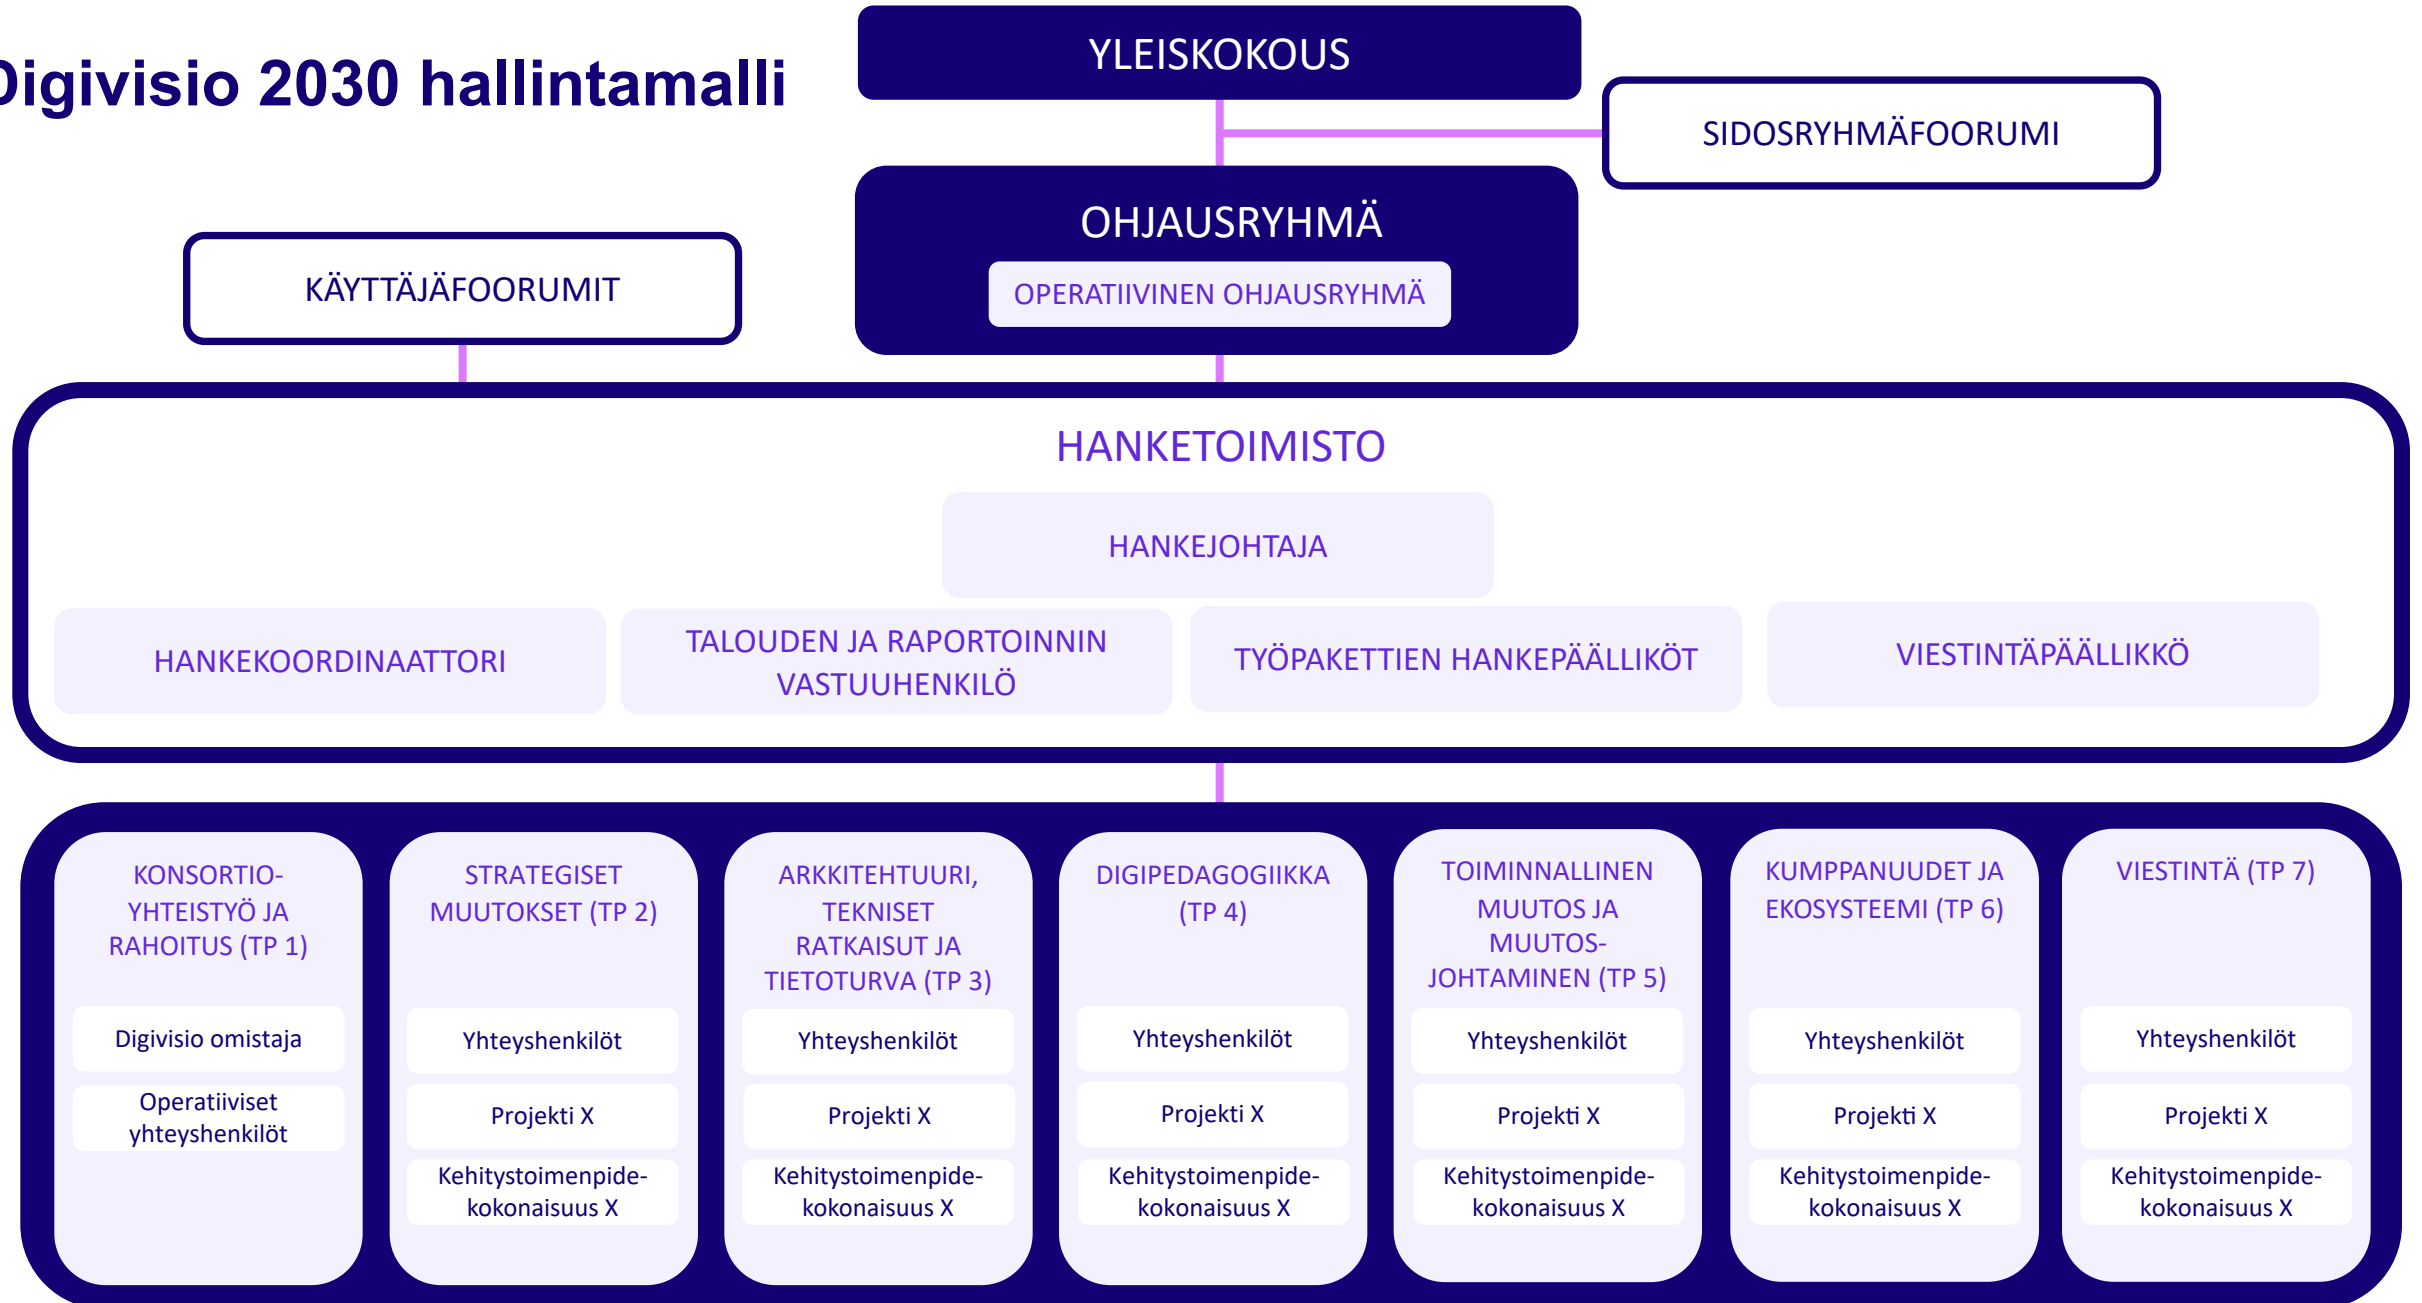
Digivisio 2030 hallintamalli

YLEISKOKOUS

SIDOSRYHMÄFOORUMI

OHJAUSRYHMÄ

OPERATIIVINEN OHJAUSRYHMÄ

KÄYTTÄJÄFOORUMIT

HANKETOIMISTO

HANKEJOHTAJA

HANKEKOORDINAATTORI

TALOUDEN JA RAPORTOINNIN VASTUUHENKILÖ

TYÖPAKETTIEN HANKEPÄÄLLIKÖT

VIESTINTÄPÄÄLLIKKÖ

KONSORTIO-YHTEISTYÖ JA RAHOITUS (TP 1)

Digivisio omistaja

Operatiiviset yhteyshenkilöt

STRATEGISET MUUTOKSET (TP 2)

Yhteyshenkilöt

Projekti X

Kehitystoimenpidekokonaisuus X

ARKKITEHTUURI, TEKNISET RATKAISUT JA TIETOTURVA (TP 3)

Yhteyshenkilöt

Projekti X

Kehitystoimenpidekokonaisuus X

DIGIPEDAGOGIIKKA (TP 4)

Yhteyshenkilöt

Projekti X

Kehitystoimenpidekokonaisuus X

TOIMINNALLINEN MUUTOS JA MUUTOS-JOHTAMINEN (TP 5)

Yhteyshenkilöt

Projekti X

Kehitystoimenpidekokonaisuus X

KUMPPANUUDET JA EKOSYSTEEMI (TP 6)

Yhteyshenkilöt

Projekti X

Kehitystoimenpidekokonaisuus X

VIESTINTÄ (TP 7)

Yhteyshenkilöt

Projekti X

Kehitystoimenpidekokonaisuus X